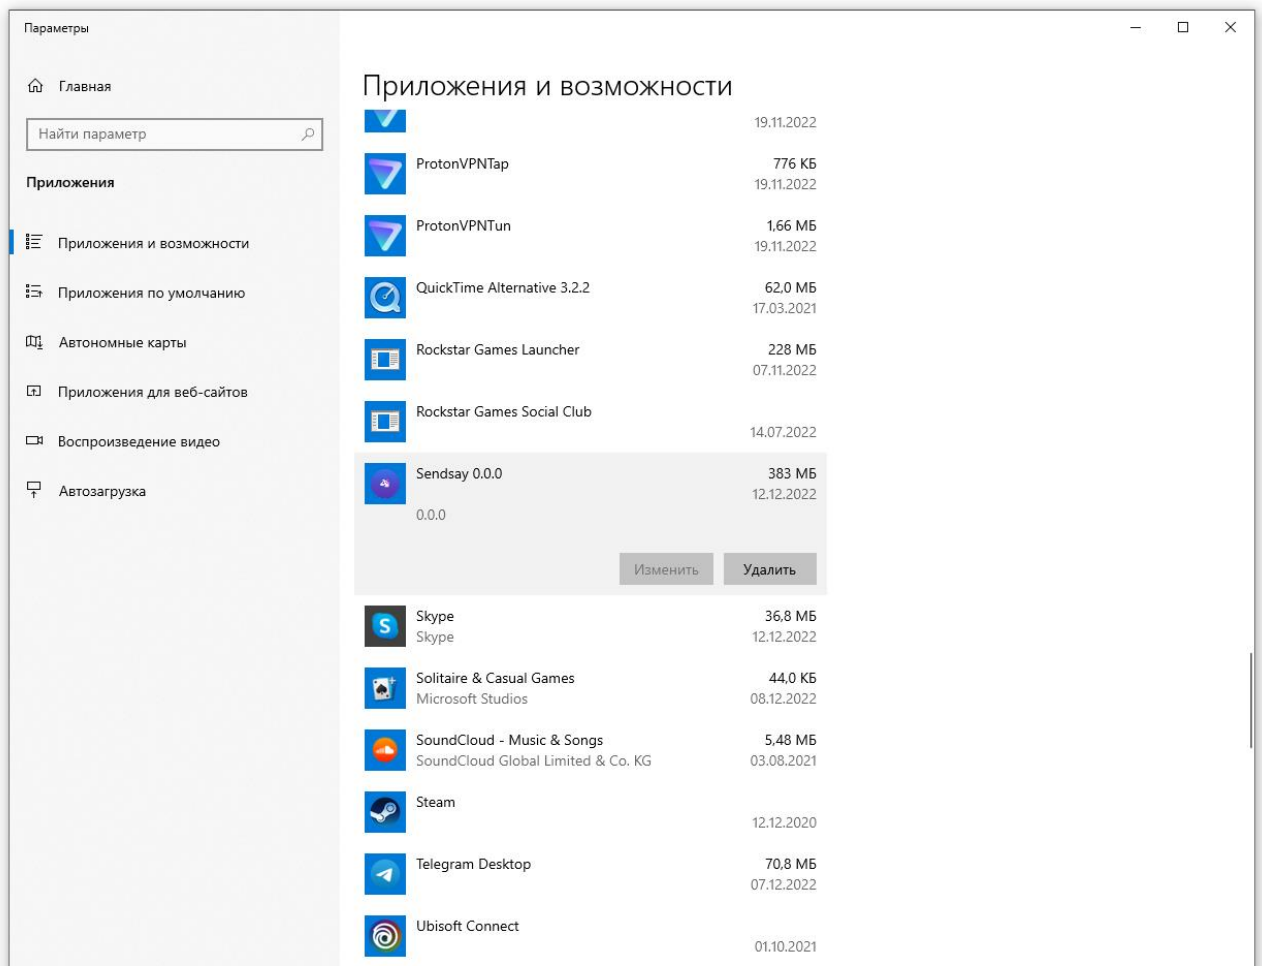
Параметры

Главная

Найти параметр

Приложения

Приложения и возможности

Приложения по умолчанию

Автономные карты

Приложения для веб-сайтов

Воспроизведение видео

Автозагрузка

Приложения и возможности

19.11.2022

ProtonVPNTap 776 КБ 19.11.2022

ProtonVPNTun 1,66 МБ 19.11.2022

QuickTime Alternative 3.2.2 62,0 МБ 17.03.2021

Rockstar Games Launcher 228 МБ 07.11.2022

Rockstar Games Social Club 14.07.2022

Sendsay 0.0.0 383 МБ 12.12.2022
0.0.0

Изменить Удалить

Skype 36,8 МБ
Skype 12.12.2022

Solitaire & Casual Games 44,0 КБ
Microsoft Studios 08.12.2022

SoundCloud - Music & Songs 5,48 МБ
SoundCloud Global Limited & Co. KG 03.08.2021

Steam 12.12.2020

Telegram Desktop 70,8 МБ 07.12.2022

Ubisoft Connect 01.10.2021